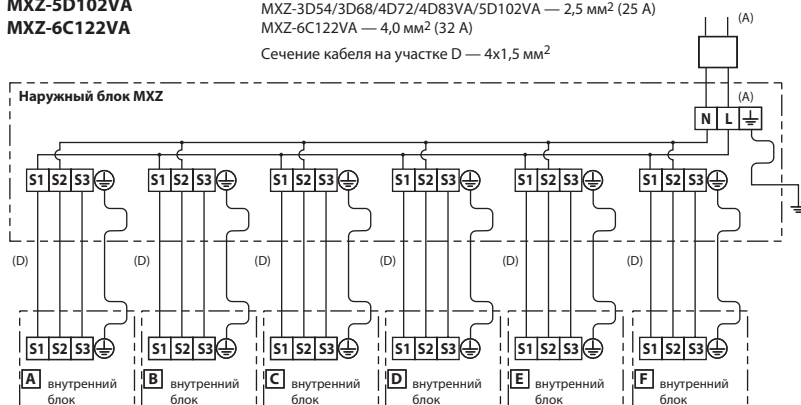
MXZ-5D102VA
MXZ-6C122VA

MXZ-3D54/3D68/4D72/4D83VA/5D102VA — 2,5 мм$^2$ (25 A)
MXZ-6C122VA — 4,0 мм$^2$ (32 A)

Сечение кабеля на участке D — 4x1,5 мм$^2$

(A)

Наружный блок MXZ

(A)

N L

S1 S2 S3
S1 S2 S3
S1 S2 S3
S1 S2 S3
S1 S2 S3
S1 S2 S3

(D) (D) (D) (D) (D) (D)

S1 S2 S3
S1 S2 S3
S1 S2 S3
S1 S2 S3
S1 S2 S3
S1 S2 S3

A внутренний блок
B внутренний блок
C внутренний блок
D внутренний блок
E внутренний блок
F внутренний блок